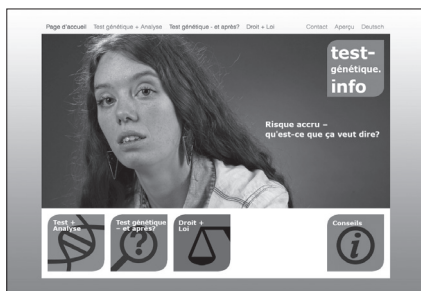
Page d'accueil Test génétique + Analyse Test génétique - et après? Droit + Loi Contact Aperçu Deutsch

test-génétique.info

Risque accru – qu'est-ce que ça veut dire?

Test + Analyse

Test génétique – et après?

Droit + Loi

Conseils